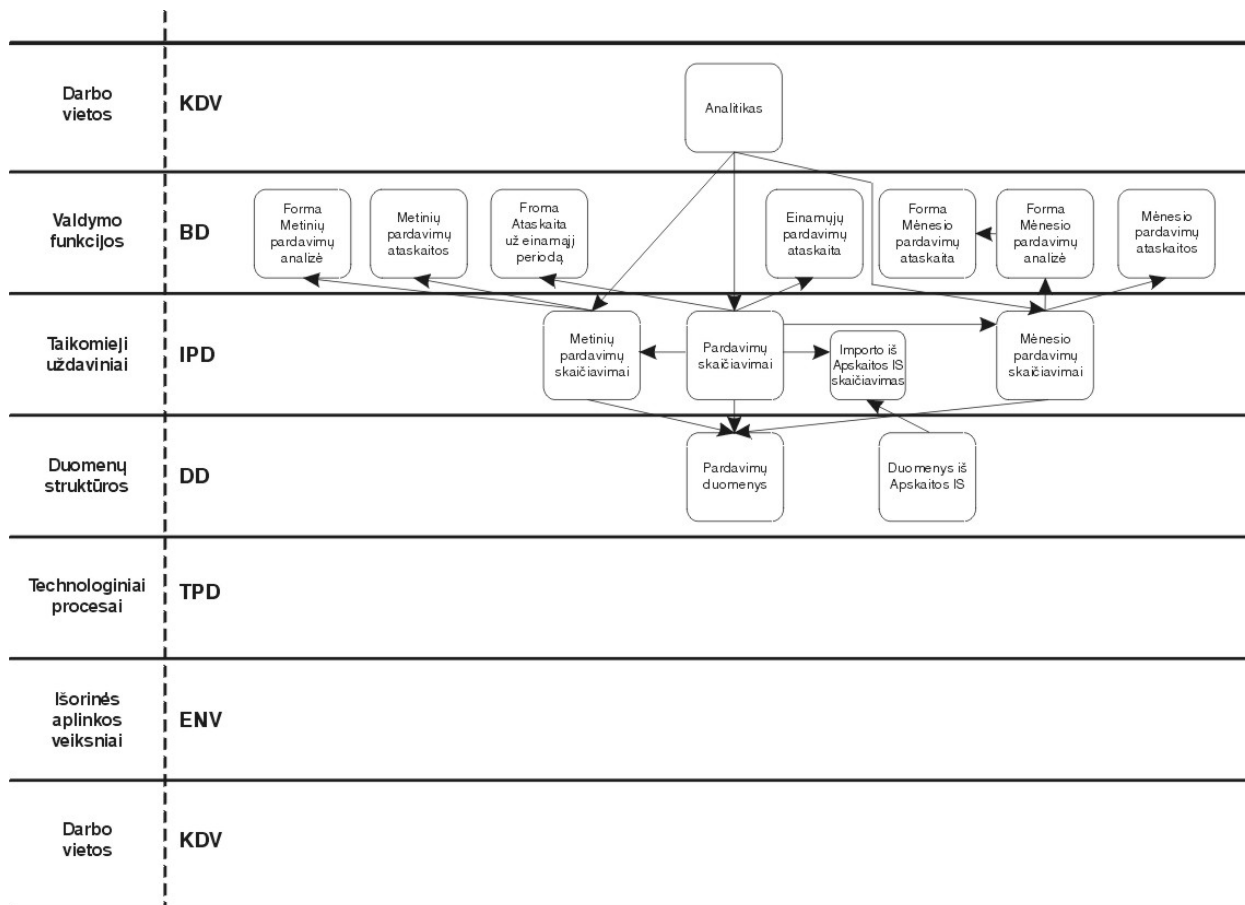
Darbo vietos

KDV

Analitikas

Valdymo funkcijos

BD

Forma Metinių pardavimų analizė

Metinių pardavimų ataskaitos

Froma Ataskaita už einamąjį periodą

Einamųjų pardavimų ataskaita

Forma Mėnesio pardavimų ataskaita

Forma Mėnesio pardavimų analizė

Mėnesio pardavimų ataskaitos

Taikomieji uždaviniai

IPD

Metinių pardavimų skaičiavimai

Pardavimų skaičiavimai

Importo iš Apskaitos IS skaičiavimas

Mėnesio pardavimų skaičiavimai

Duomenų struktūros

DD

Pardavimų duomenys

Duomenys iš Apskaitos IS

Technologiniai procesai

TPD

Išorinės aplinkos veiksniai

ENV

Darbo vietos

KDV